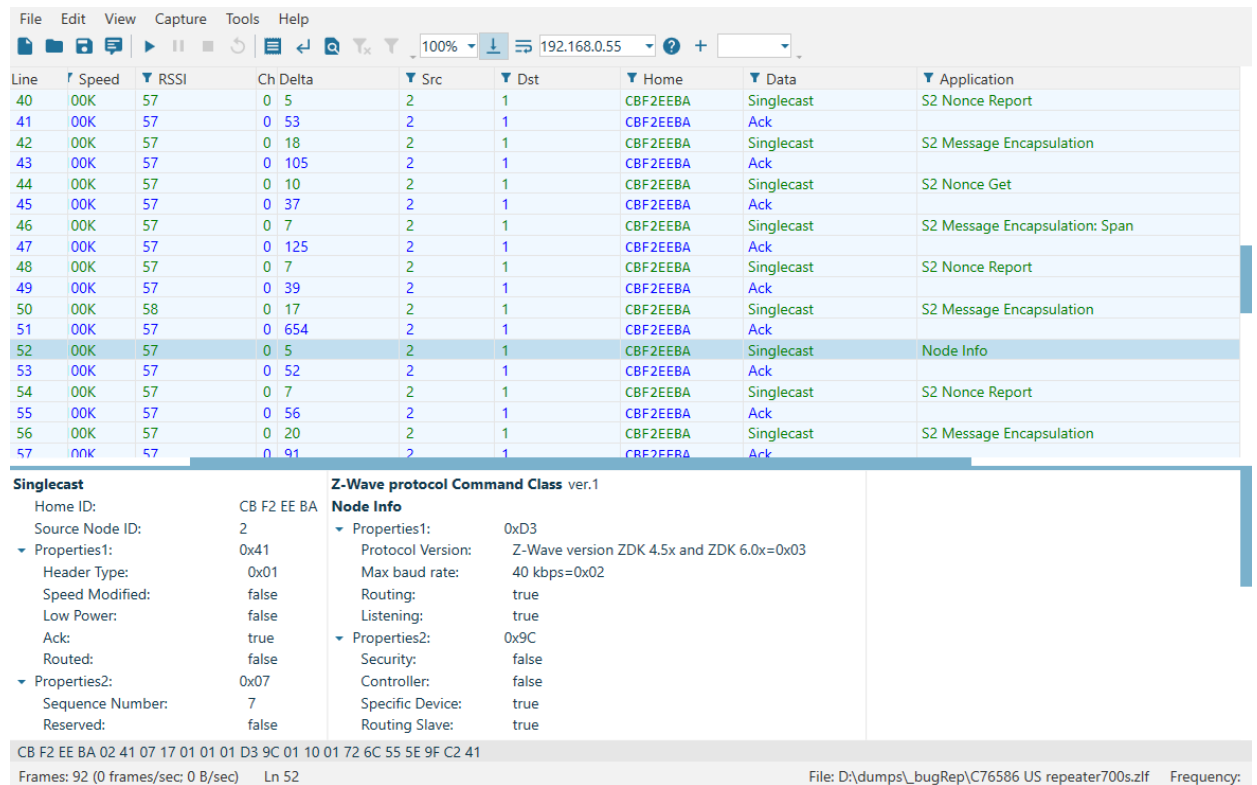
File Edit View Capture Tools Help

100% 192.168.0.55

| Line | Speed | RSSI | Ch | Delta | Src | Dst | Home | Data | Application |
|---|---|---|---|---|---|---|---|---|---|
| 40 | 00K | 57 | 0 | 5 | 2 | 1 | CBF2EEBA | Singlecast | S2 Nonce Report |
| 41 | 00K | 57 | 0 | 53 | 2 | 1 | CBF2EEBA | Ack | |
| 42 | 00K | 57 | 0 | 18 | 2 | 1 | CBF2EEBA | Singlecast | S2 Message Encapsulation |
| 43 | 00K | 57 | 0 | 105 | 2 | 1 | CBF2EEBA | Ack | |
| 44 | 00K | 57 | 0 | 10 | 2 | 1 | CBF2EEBA | Singlecast | S2 Nonce Get |
| 45 | 00K | 57 | 0 | 37 | 2 | 1 | CBF2EEBA | Ack | |
| 46 | 00K | 57 | 0 | 7 | 2 | 1 | CBF2EEBA | Singlecast | S2 Message Encapsulation: Span |
| 47 | 00K | 57 | 0 | 125 | 2 | 1 | CBF2EEBA | Ack | |
| 48 | 00K | 57 | 0 | 7 | 2 | 1 | CBF2EEBA | Singlecast | S2 Nonce Report |
| 49 | 00K | 57 | 0 | 39 | 2 | 1 | CBF2EEBA | Ack | |
| 50 | 00K | 58 | 0 | 17 | 2 | 1 | CBF2EEBA | Singlecast | S2 Message Encapsulation |
| 51 | 00K | 57 | 0 | 654 | 2 | 1 | CBF2EEBA | Ack | |
| 52 | 00K | 57 | 0 | 5 | 2 | 1 | CBF2EEBA | Singlecast | Node Info |
| 53 | 00K | 57 | 0 | 52 | 2 | 1 | CBF2EEBA | Ack | |
| 54 | 00K | 57 | 0 | 7 | 2 | 1 | CBF2EEBA | Singlecast | S2 Nonce Report |
| 55 | 00K | 57 | 0 | 56 | 2 | 1 | CBF2EEBA | Ack | |
| 56 | 00K | 57 | 0 | 20 | 2 | 1 | CBF2EEBA | Singlecast | S2 Message Encapsulation |
| 57 | 00K | 57 | 0 | 91 | 2 | 1 | CBF2EEBA | Ack | |

Singlecast
Home ID: CB F2 EE BA
Source Node ID: 2
Properties1: 0x41
Header Type: 0x01
Speed Modified: false
Low Power: false
Ack: true
Routed: false
Properties2: 0x07
Sequence Number: 7
Reserved: false

Z-Wave protocol Command Class ver.1
Node Info
Properties1: 0xD3
Protocol Version: Z-Wave version ZDK 4.5x and ZDK 6.0x=0x03
Max baud rate: 40 kbps=0x02
Routing: true
Listening: true
Properties2: 0x9C
Security: false
Controller: false
Specific Device: true
Routing Slave: true

CB F2 EE BA 02 41 07 17 01 01 01 D3 9C 01 10 01 72 6C 55 5E 9F C2 41

Frames: 92 (0 frames/sec; 0 B/sec) Ln 52 File: D:\dumps\_bugRep\C76586 US repeater700s.zlf Frequency: